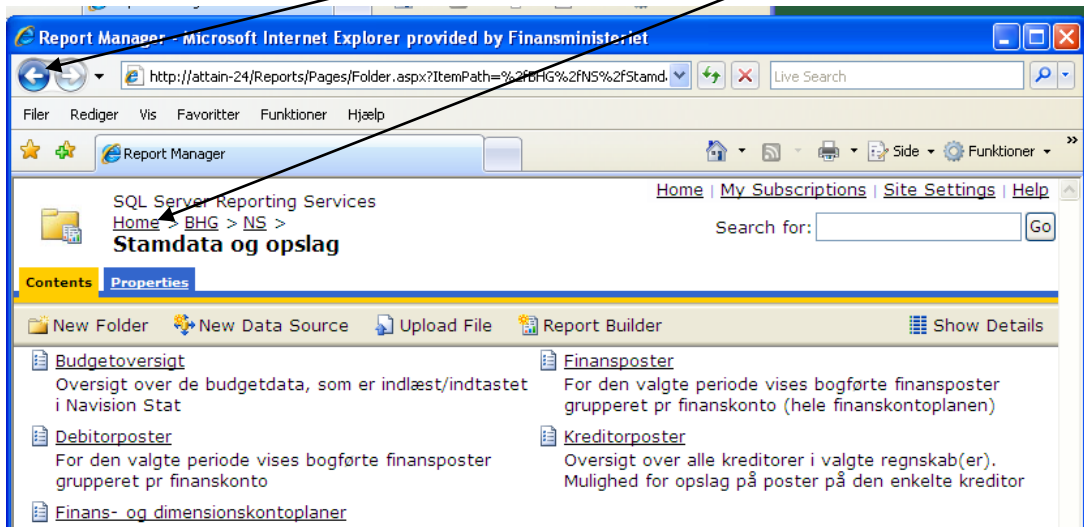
Report Manager - Microsoft Internet Explorer provided by Finansministeriet

http://attain-24/Reports/Pages/Folder.aspx?ItemPath=%2fBHG%2fNS%2fStamd

Live Search

Filer Rediger Vis Favoritter Funktioner Hjælp

Report Manager

Side Funktioner

SQL Server Reporting Services
Home > BHG > NS >
Stamdata og opslag

Home | My Subscriptions | Site Settings | Help

Search for: Go

Contents Properties

New Folder New Data Source Upload File Report Builder Show Details

Budgetoversigt
Oversigt over de budgetdata, som er indlæst/indtastet i Navision Stat

Debitorposter
For den valgte periode vises bogførte finansposter grupperet pr finanskonto

Finans- og dimensionskontoplaner

Finansposter
For den valgte periode vises bogførte finansposter grupperet pr finanskonto (hele finanskontoplanen)

Kreditorposter
Oversigt over alle kreditorer i valgte regnskab(er). Mulighed for opslag på poster på den enkelte kreditor